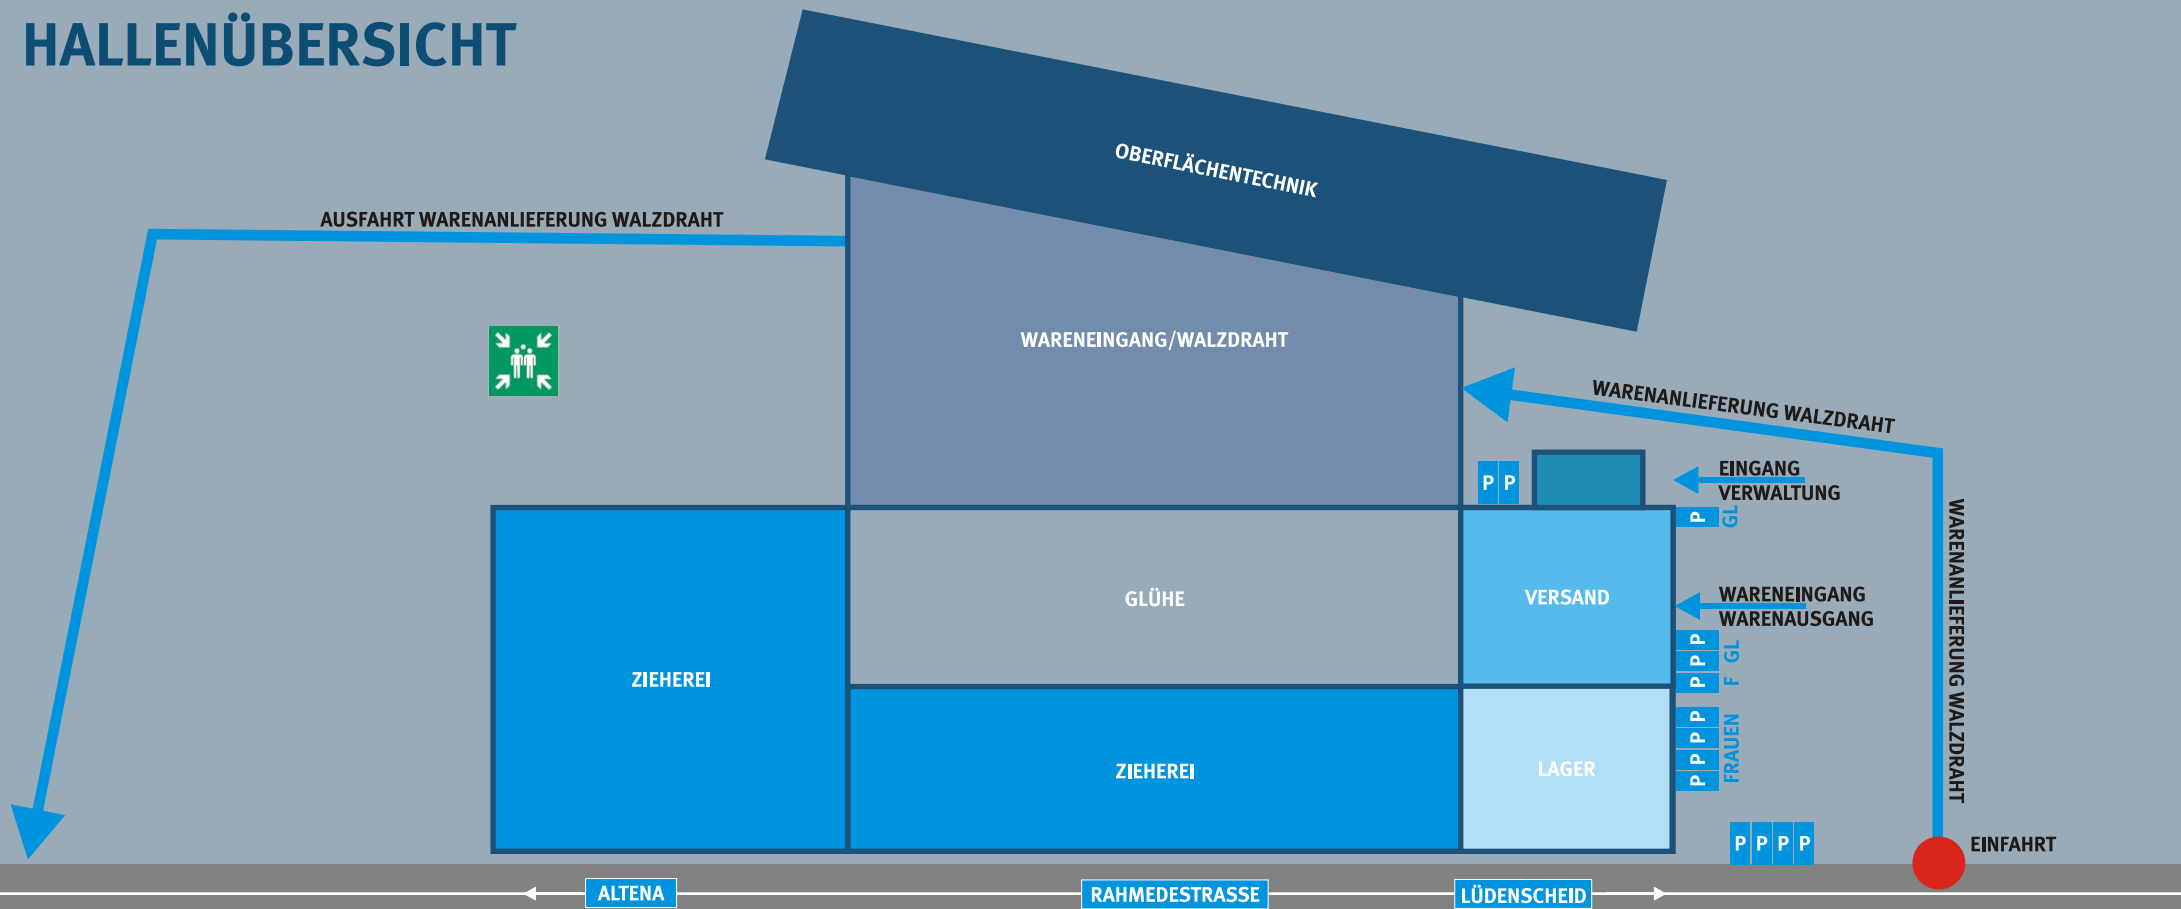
HALLENÜBERSICHT

OBERFLÄCHENTECHNIK

AUSFAHRT WARENANLIEFERUNG WALZDRAHT

WARENEINGANG/WALZDRAHT

WARENANLIEFERUNG WALZDRAHT

P P

EINGANG
VERWALTUNG

P GL

ZIEHEREI

GLÜHE

VERSAND

WARENEINGANG
WARENAUSGANG

P P GL
P F

ZIEHEREI

LAGER

P P P P FRAUEN

WARENANLIEFERUNG WALZDRAHT

P P P P

EINFAHRT

ALTENA

RAHMEDESTRASSE

LÜDENSCHEID